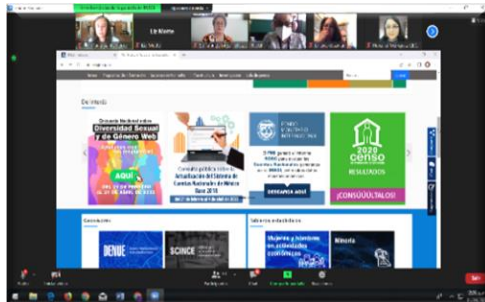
Liz Marlen

De interés

Diversidad Sexual y de Género Web

AQUÍ

Actualización del Sistema de Cuentas Nacionales de México Base 2018

FONDO MONETARIO INTERNACIONAL

DESCARGA AQUÍ

2020 censo

RESULTADOS

¡CONSÚLTALOS!

DENUE

SCINCE

Mujeres y hombres

Minería